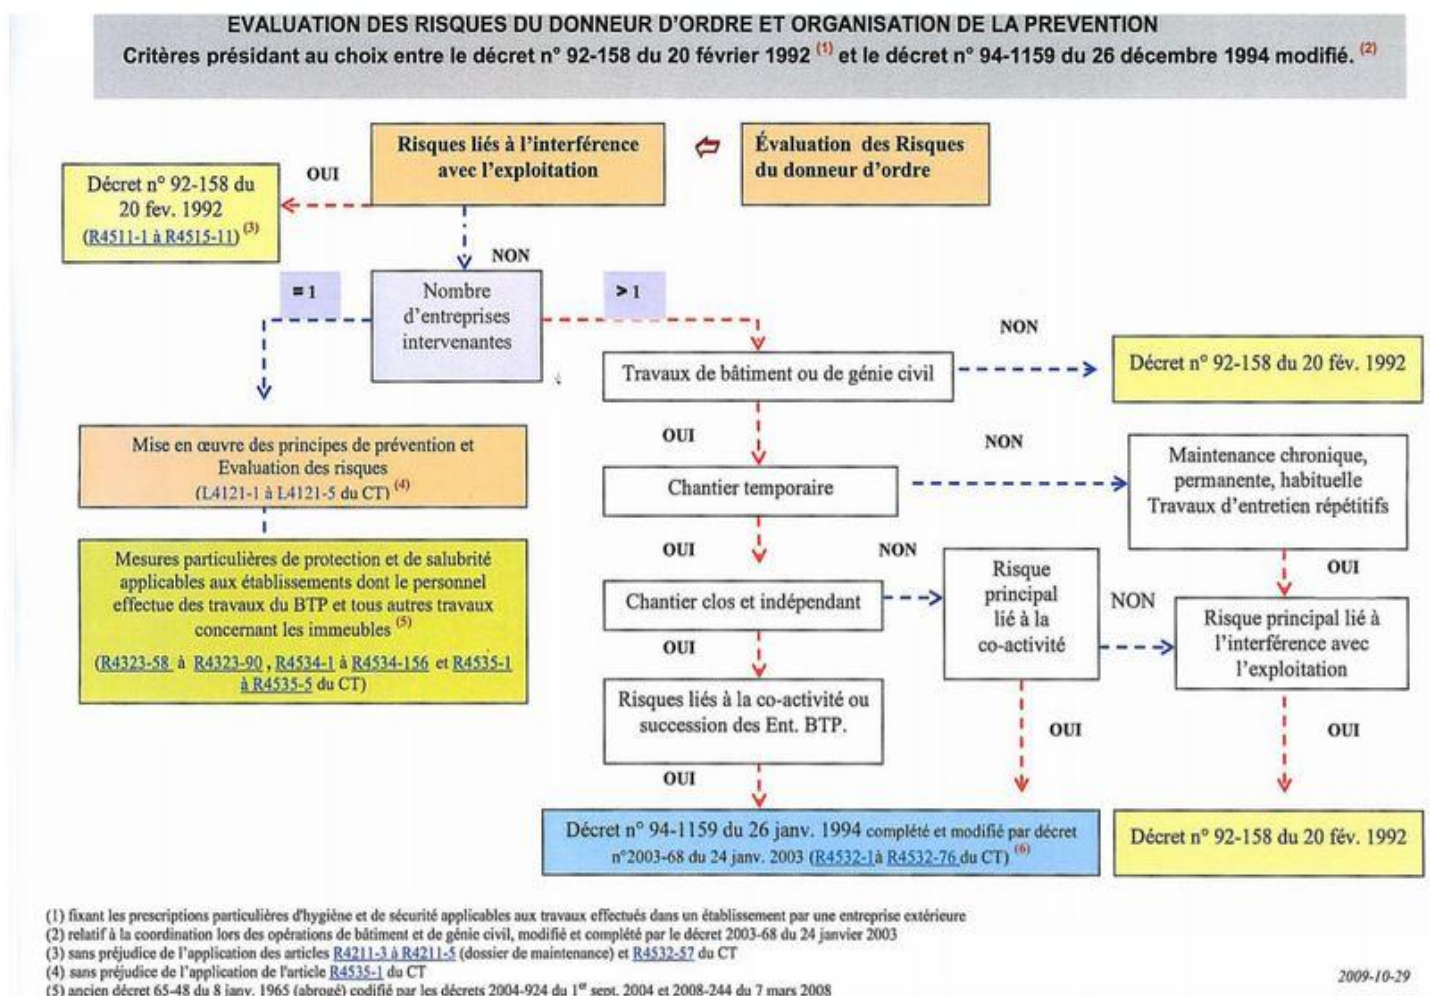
EVALUATION DES RISQUES DU DONNEUR D'ORDRE ET ORGANISATION DE LA PREVENTION
Critères présidant au choix entre le décret n° 92-158 du 20 février 1992 $^{(1)}$ et le décret n° 94-1159 du 26 décembre 1994 modifié. $^{(2)}$

Risques liés à l'interférence avec l'exploitation

Évaluation des Risques du donneur d'ordre

OUI

Décret n° 92-158 du 20 fev. 1992 (R4511-1 à R4515-11) $^{(3)}$

NON

= 1

Nombre d'entreprises intervenantes

> 1

NON

Travaux de bâtiment ou de génie civil

Décret n° 92-158 du 20 fév. 1992

Mise en œuvre des principes de prévention et Evaluation des risques (L4121-1 à L4121-5 du CT) $^{(4)}$

OUI

NON

Chantier temporaire

Maintenance chronique, permanente, habituelle Travaux d'entretien répétitifs

Mesures particulières de protection et de salubrité applicables aux établissements dont le personnel effectue des travaux du BTP et tous autres travaux concernant les immeubles $^{(5)}$

(R4323-58 à R4323-90, R4534-1 à R4534-156 et R4535-1 à R4535-5 du CT)

OUI

NON

OUI

Chantier clos et indépendant

Risque principal lié à la co-activité

NON

Risque principal lié à l'interférence avec l'exploitation

OUI

Risques liés à la co-activité ou succession des Ent. BTP.

OUI

OUI

OUI

Décret n° 94-1159 du 26 janv. 1994 complété et modifié par décret n°2003-68 du 24 janv. 2003 (R4532-1à R4532-76 du CT) $^{(6)}$

Décret n° 92-158 du 20 fév. 1992

(1) fixant les prescriptions particulières d'hygiène et de sécurité applicables aux travaux effectués dans un établissement par une entreprise extérieure
(2) relatif à la coordination lors des opérations de bâtiment et de génie civil, modifié et complété par le décret 2003-68 du 24 janvier 2003
(3) sans préjudice de l'application des articles R4211-3 à R4211-5 (dossier de maintenance) et R4532-57 du CT
(4) sans préjudice de l'application de l'article R4535-1 du CT
(5) ancien décret 65-48 du 8 janv. 1965 (abrogé) codifié par les décrets 2004-924 du 1$^{er}$ sept. 2004 et 2008-244 du 7 mars 2008

2009-10-29